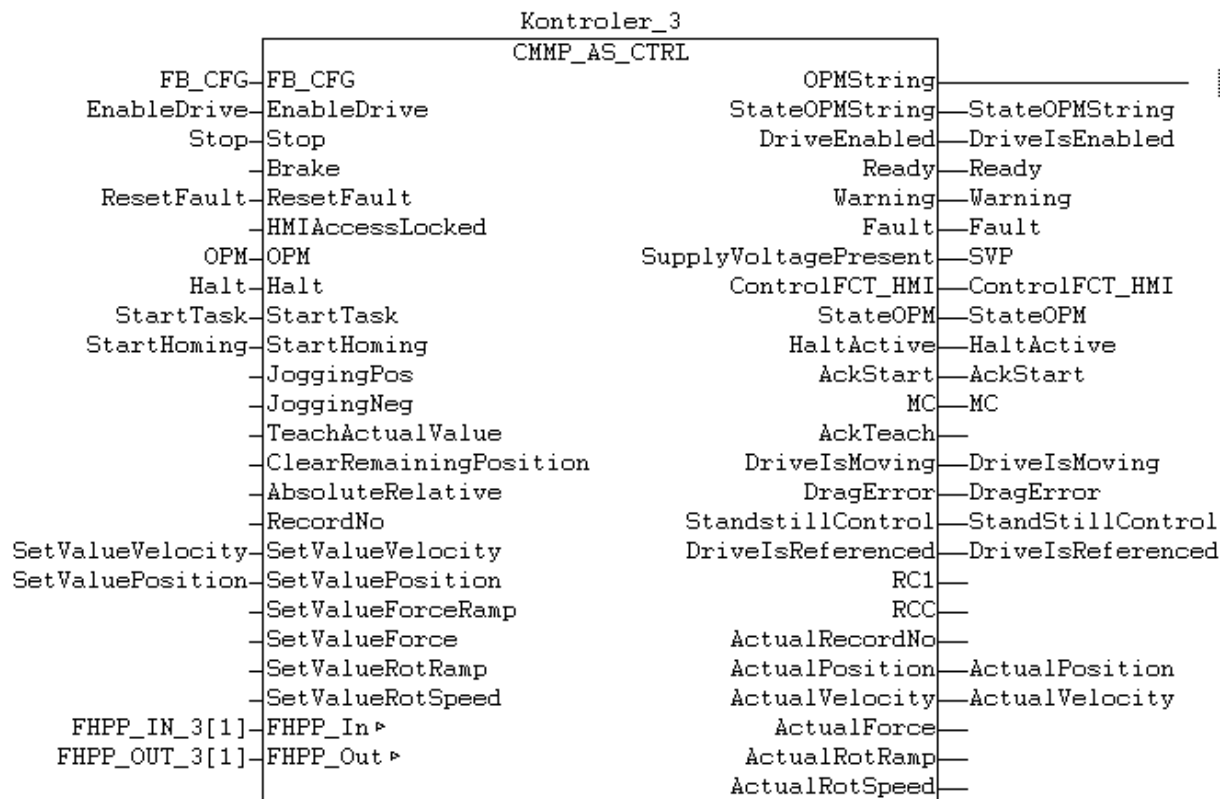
Kontroler_3

CMMP_AS_CTRL

| External input | Input | Output | External output |
|---|---|---|---|
| FB_CFG | FB_CFG | OPMString | |
| EnableDrive | EnableDrive | StateOPMString | StateOPMString |
| Stop | Stop | DriveEnabled | DriveIsEnabled |
| | Brake | Ready | Ready |
| ResetFault | ResetFault | Warning | Warning |
| | HMIAccessLocked | Fault | Fault |
| OPM | OPM | SupplyVoltagePresent | SVP |
| Halt | Halt | ControlFCT_HMI | ControlFCT_HMI |
| StartTask | StartTask | StateOPM | StateOPM |
| StartHoming | StartHoming | HaltActive | HaltActive |
| | JoggingPos | AckStart | AckStart |
| | JoggingNeg | MC | MC |
| | TeachActualValue | AckTeach | |
| | ClearRemainingPosition | DriveIsMoving | DriveIsMoving |
| | AbsoluteRelative | DragError | DragError |
| | RecordNo | StandstillControl | StandStillControl |
| SetValueVelocity | SetValueVelocity | DriveIsReferenced | DriveIsReferenced |
| SetValuePosition | SetValuePosition | RC1 | |
| | SetValueForceRamp | RCC | |
| | SetValueForce | ActualRecordNo | |
| | SetValueRotRamp | ActualPosition | ActualPosition |
| | SetValueRotSpeed | ActualVelocity | ActualVelocity |
| FHPP_IN_3[1] | FHPP_In ▸ | ActualForce | |
| FHPP_OUT_3[1] | FHPP_Out ▸ | ActualRotRamp | |
| | | ActualRotSpeed | |